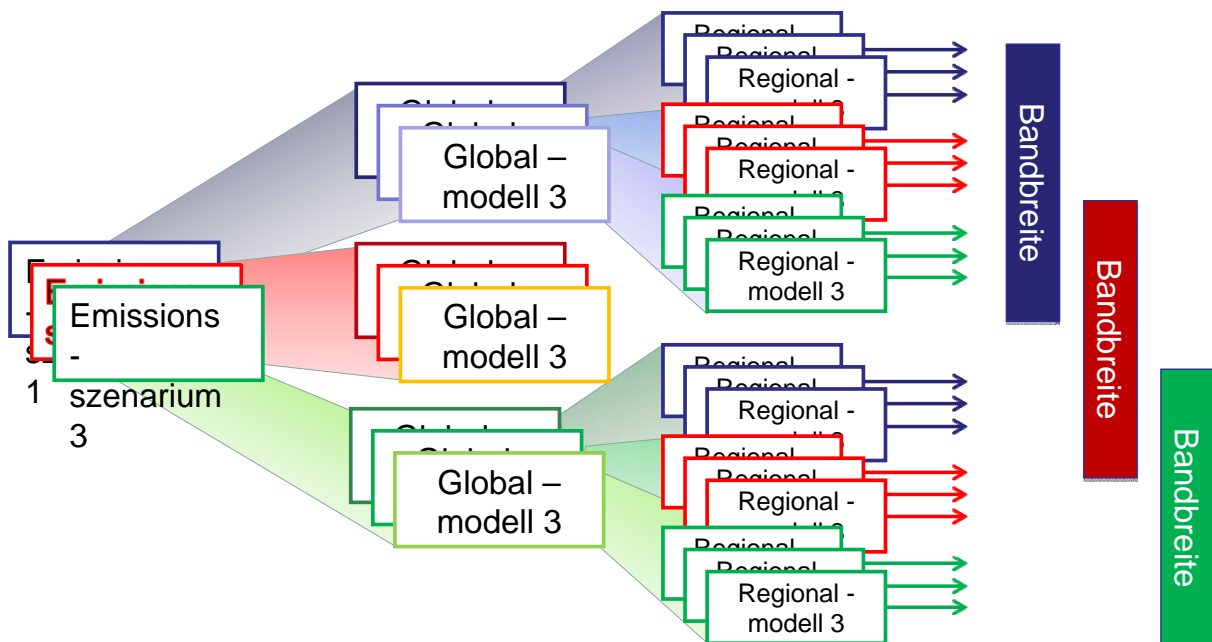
Emissions - szenarium 3

Global – modell 3

Global – modell 3

Global – modell 3

Regional - modell 3

Regional - modell 3

Regional - modell 3

Regional - modell 3

Regional - modell 3

Regional - modell 3

Bandbreite

Bandbreite

Bandbreite